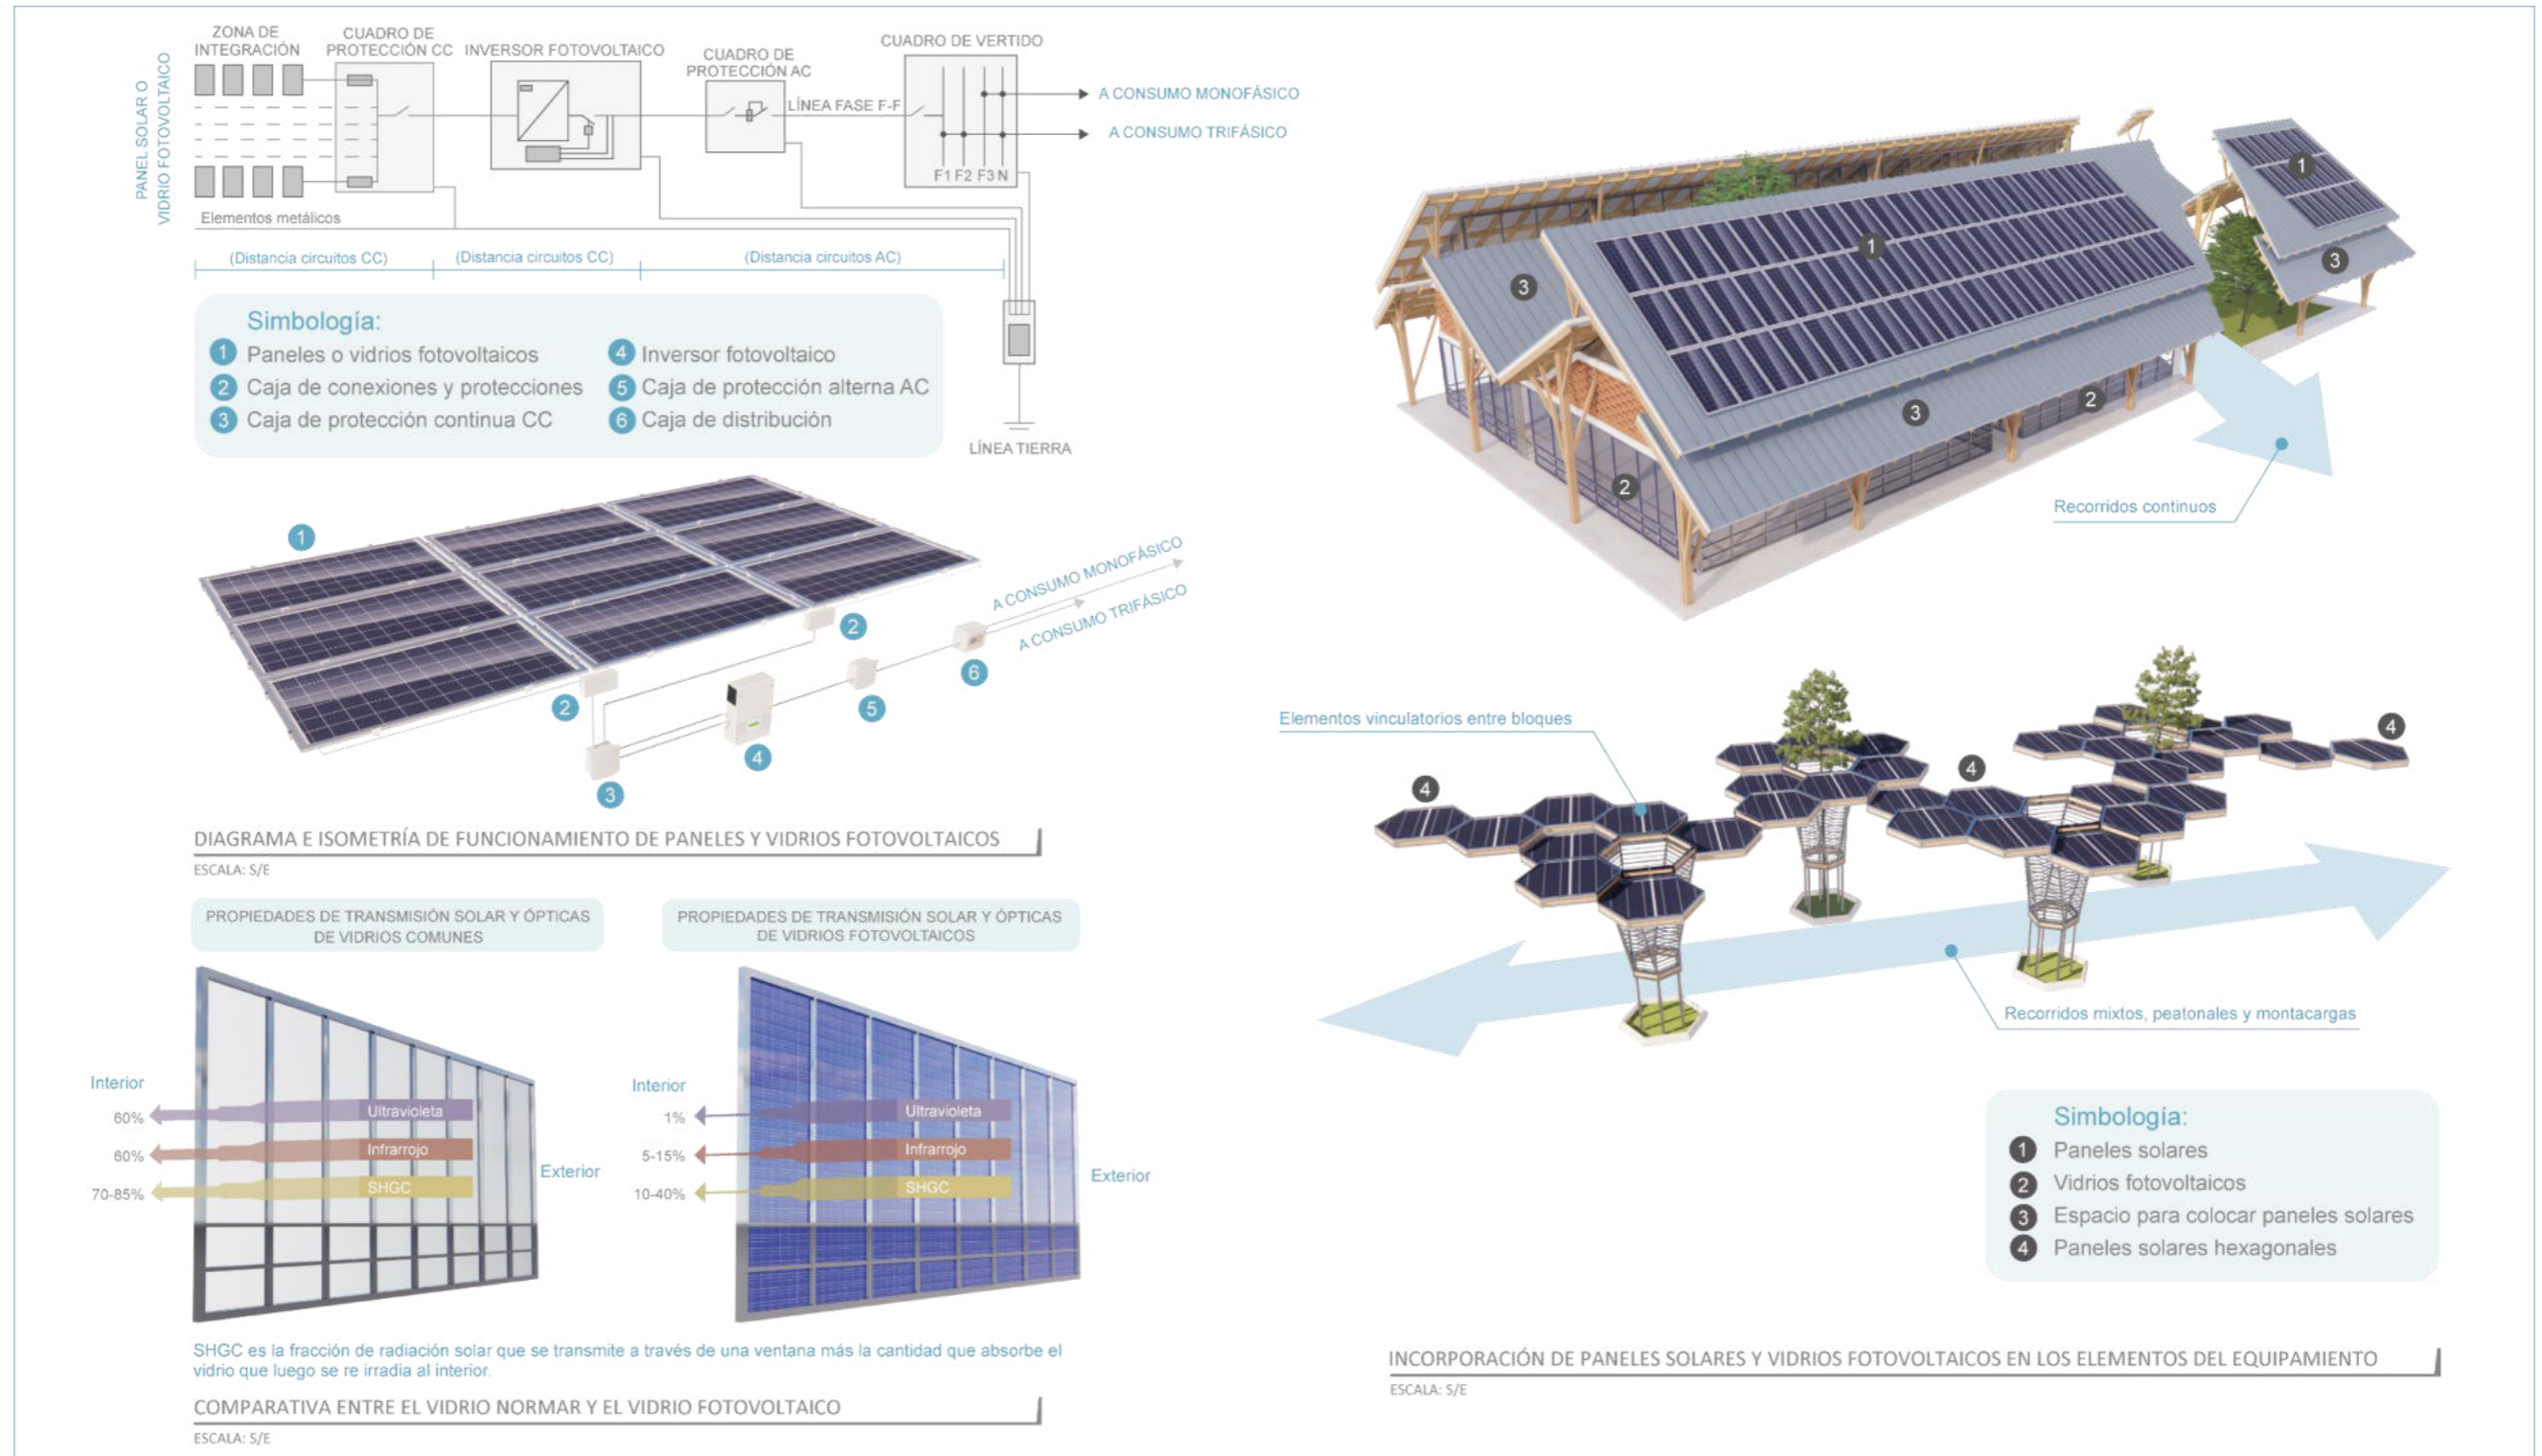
PANEL SOLAR O VIDRIO FOTOVOLTAICO

ZONA DE INTEGRACIÓN

CUADRO DE PROTECCIÓN CC

INVERSOR FOTOVOLTAICO

CUADRO DE PROTECCIÓN AC

CUADRO DE VERTIDO

LÍNEA FASE F-F

A CONSUMO MONOFÁSICO

A CONSUMO TRIFÁSICO

F1 F2 F3 N

Elementos metálicos

(Distancia circuitos CC)

(Distancia circuitos CC)

(Distancia circuitos AC)

Simbología:
1 Paneles o vidrios fotovoltaicos
2 Caja de conexiones y protecciones
3 Caja de protección continua CC
4 Inversor fotovoltaico
5 Caja de protección alterna AC
6 Caja de distribución

LÍNEA TIERRA

1

2

2

3

4

5

6

A CONSUMO MONOFÁSICO

A CONSUMO TRIFÁSICO

DIAGRAMA E ISOMETRÍA DE FUNCIONAMIENTO DE PANELES Y VIDRIOS FOTOVOLTAICOS
ESCALA: S/E

PROPIEDADES DE TRANSMISIÓN SOLAR Y ÓPTICAS DE VIDRIOS COMUNES

PROPIEDADES DE TRANSMISIÓN SOLAR Y ÓPTICAS DE VIDRIOS FOTOVOLTAICOS

Interior

60%
Ultravioleta

60%
Infrarrojo

70-85%
SHGC

Exterior

Interior

1%
Ultravioleta

5-15%
Infrarrojo

10-40%
SHGC

Exterior

SHGC es la fracción de radiación solar que se transmite a través de una ventana más la cantidad que absorbe el vidrio que luego se re irradia al interior.

COMPARATIVA ENTRE EL VIDRIO NORMAR Y EL VIDRIO FOTOVOLTAICO
ESCALA: S/E

1

1

3

3

3

2

2

Recorridos continuos

Elementos vinculatorios entre bloques

4

4

4

Recorridos mixtos, peatonales y montacargas

Simbología:
1 Paneles solares
2 Vidrios fotovoltaicos
3 Espacio para colocar paneles solares
4 Paneles solares hexagonales

INCORPORACIÓN DE PANELES SOLARES Y VIDRIOS FOTOVOLTAICOS EN LOS ELEMENTOS DEL EQUIPAMIENTO
ESCALA: S/E